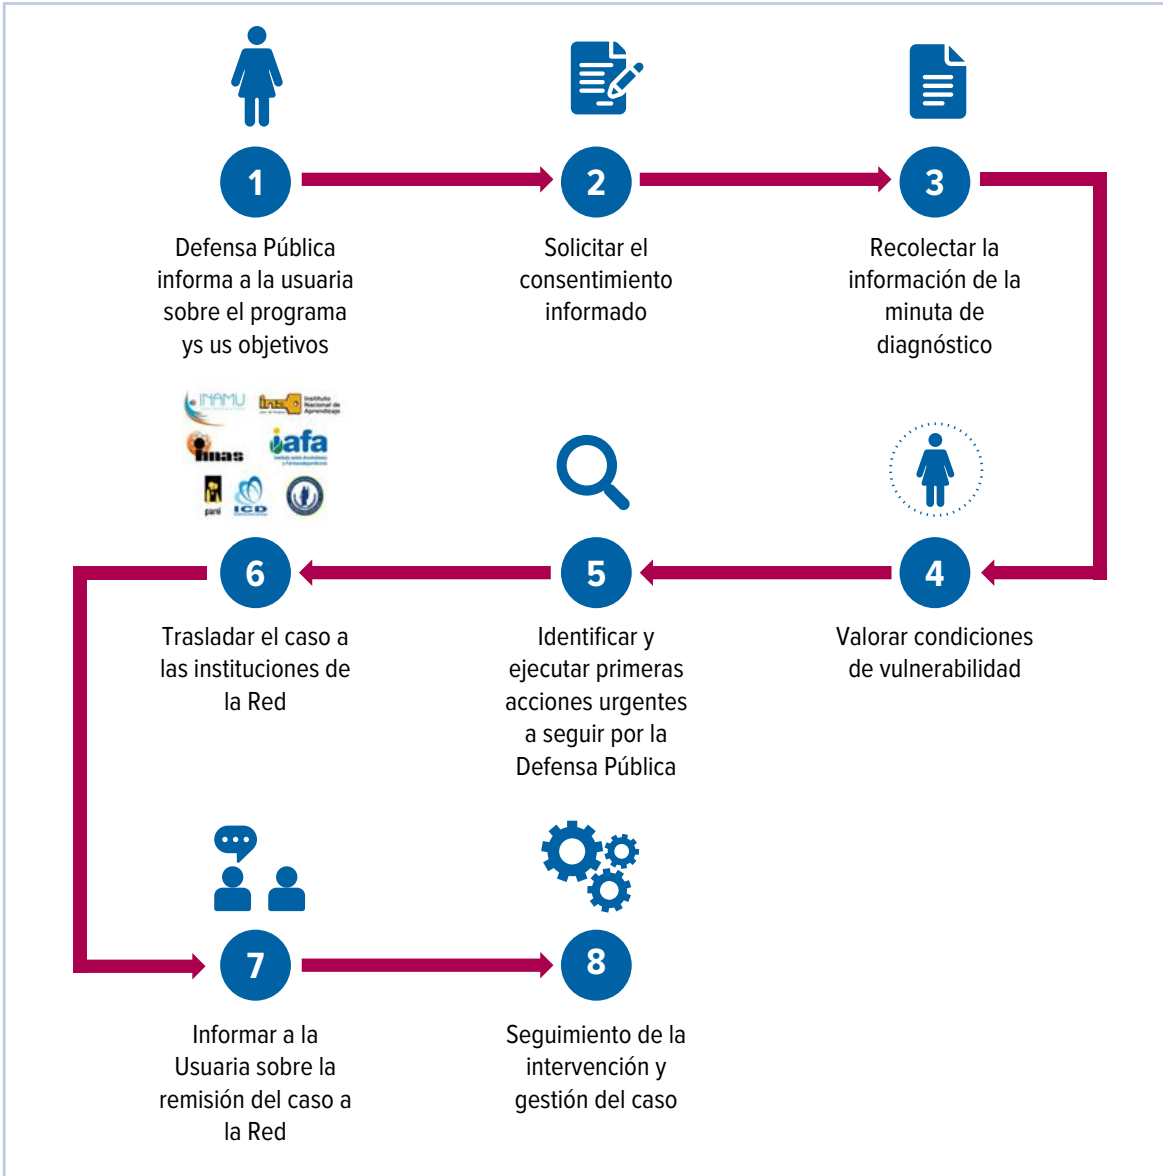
1

Defensa Pública informa a la usuaria sobre el programa ys us objetivos

2

Solicitar el consentimiento informado

3

Recolectar la información de la minuta de diagnóstico

INAMU

Ina Instituto Nacional de Aprendizaje

imas

iafa

pani

ICD

4

Valorar condiciones de vulnerabilidad

5

Identificar y ejecutar primeras acciones urgentes a seguir por la Defensa Pública

6

Trasladar el caso a las instituciones de la Red

7

Informar a la Usuaria sobre la remisión del caso a la Red

8

Seguimiento de la intervención y gestión del caso